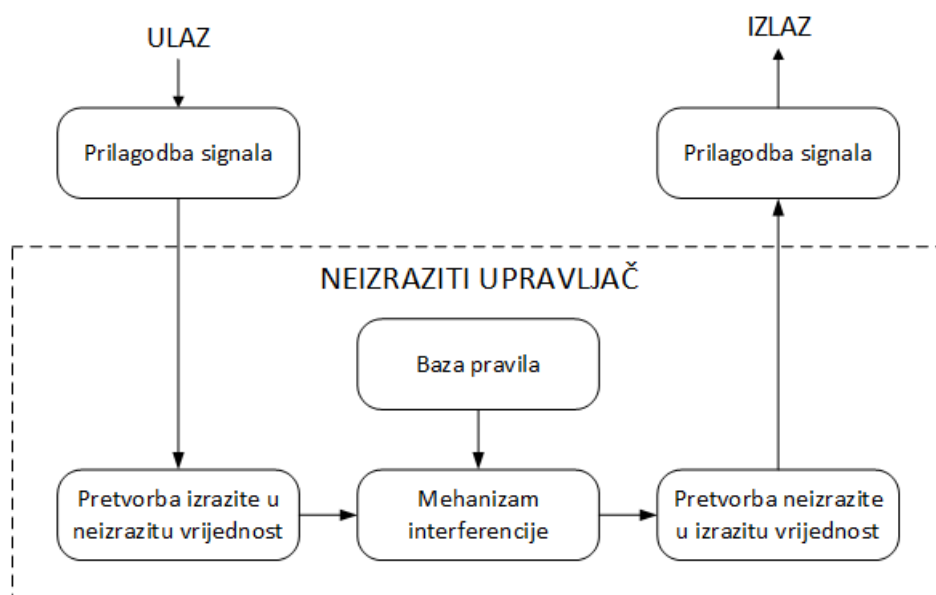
ULAZ

IZLAZ

Prilagodba signala

Prilagodba signala

NEIZRAZITI UPRAVLJAČ

Baza pravila

Pretvorba izrazite u neizrazitu vrijednost

Mehanizam interferencije

Pretvorba neizrazite u izrazitu vrijednost